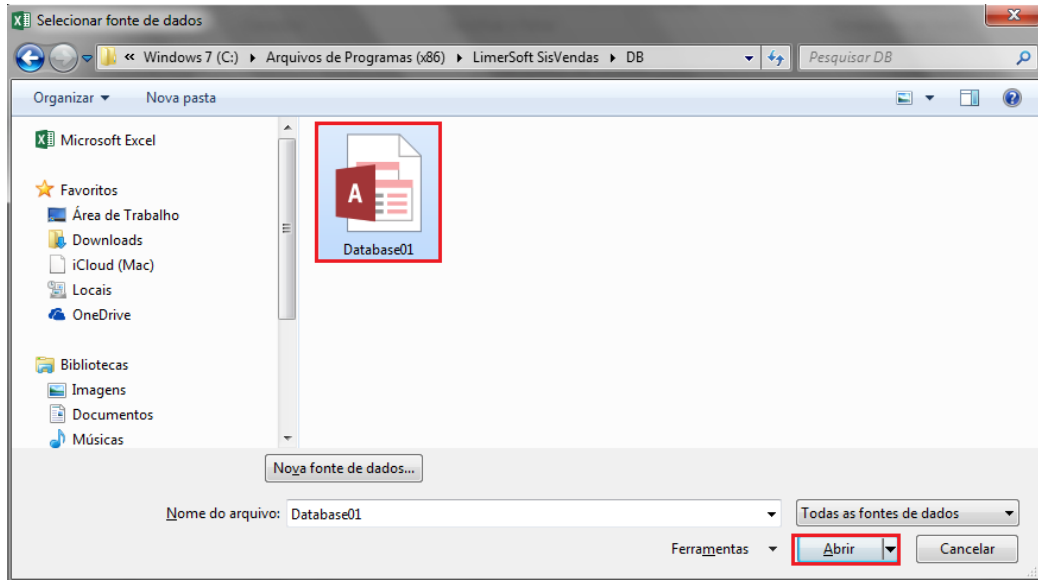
Selecionar fonte de dados

« Windows 7 (C:) ▸ Arquivos de Programas (x86) ▸ LimerSoft SisVendas ▸ DB

Pesquisar DB

Organizar ▾ Nova pasta

Microsoft Excel

Favoritos

Área de Trabalho

Downloads

iCloud (Mac)

Locais

OneDrive

Bibliotecas

Imagens

Documentos

Músicas

A

Database01

Nova fonte de dados...

Nome do arquivo: Database01

Todas as fontes de dados

Ferramentas ▾

Abrir

Cancelar